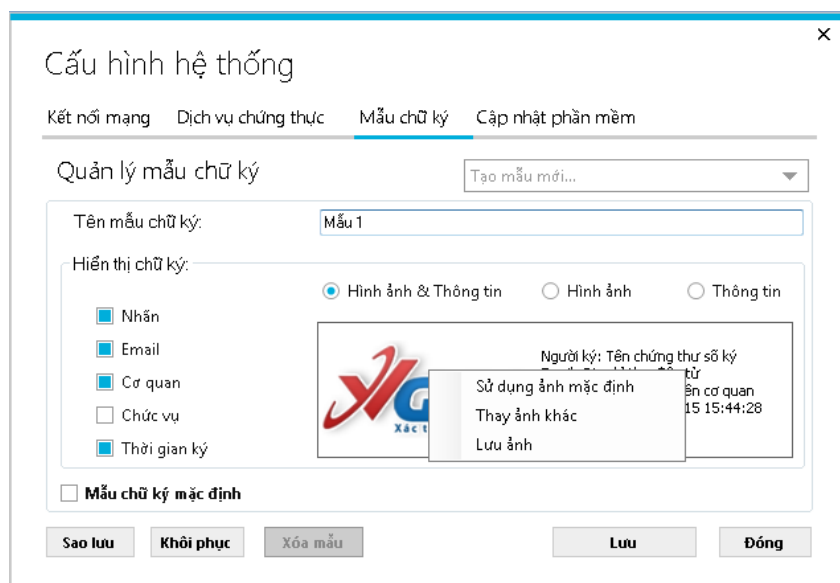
Cấu hình hệ thống

Kết nối mạng   Dịch vụ chứng thực   Mẫu chữ ký   Cập nhật phần mềm

Quản lý mẫu chữ ký

Tạo mẫu mới...

Tên mẫu chữ ký: Mẫu 1

Hiển thị chữ ký:

Hình ảnh & Thông tin   Hình ảnh   Thông tin

Nhãn
Email
Cơ quan
Chức vụ
Thời gian ký

Người ký: Tên chứng thư số ký
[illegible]
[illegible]ên cơ quan
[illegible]15 15:44:28

Xác t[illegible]

Sử dụng ảnh mặc định
Thay ảnh khác
Lưu ảnh

Mẫu chữ ký mặc định

Sao lưu   Khôi phục   Xóa mẫu   Lưu   Đóng